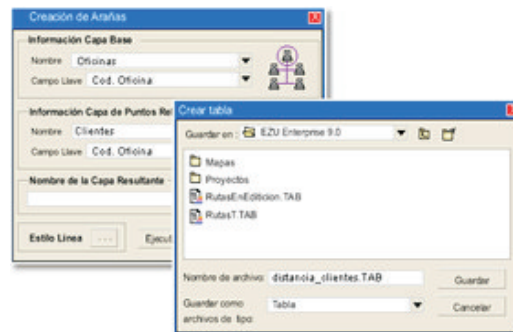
Creación de Arañas

Información Capa Base

Nombre Oficinas

Campo Llave Cod. Oficina

Información Capa de Puntos Re

Nombre Clientes

Campo Llave Cod. Oficina

Nombre de la Capa Resultante

Estilo Línea ...

Ejecut

Crear tabla

Guardar en : EZU Enterprise 9.0

Mapas

Proyectos

RutasEnEdicion.TAB

RutasT.TAB

Nombre de archivo: distancia_clientes.TAB

Guardar

Guardar como archivos de tipo: Tabla

Cancelar